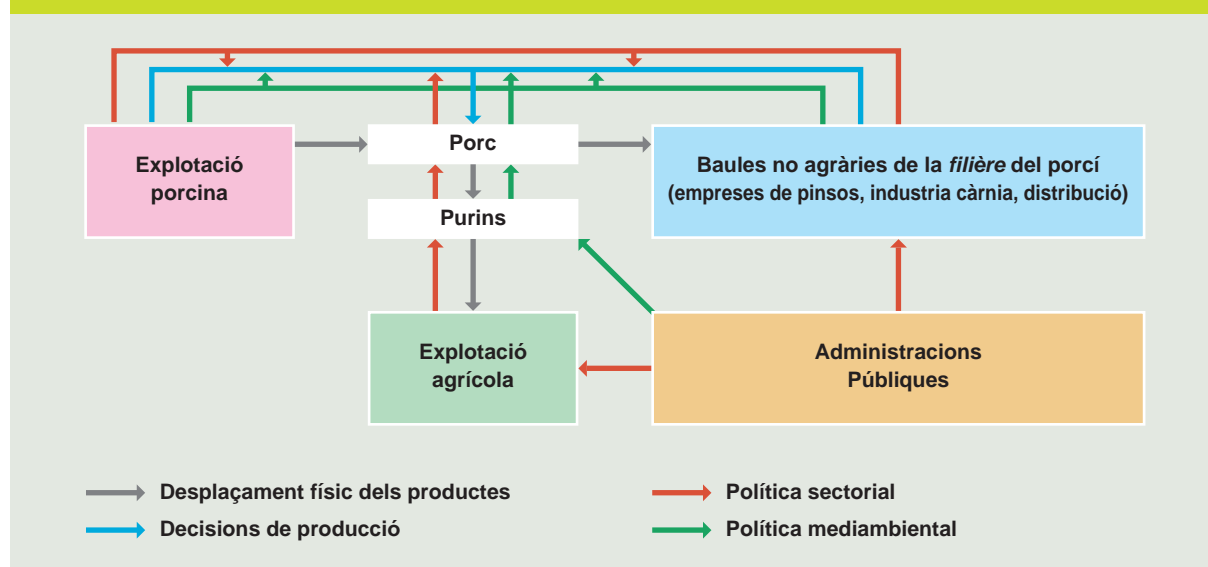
Explotació porcina

Porc

Purins

Baules no agràries de la *filière* del porcí (empreses de pinsos, industria càrnia, distribució)

Explotació agrícola

Administracions Públiques

Desplaçament físic dels productes

Decisions de producció

Política sectorial

Política mediambiental